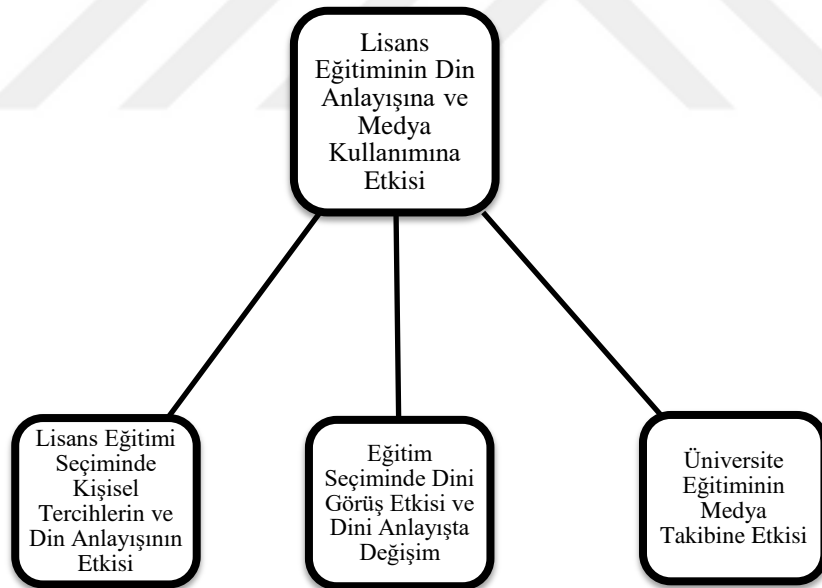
Lisans Eğitiminin Din Anlayışına ve Medya Kullanımına Etkisi

Lisans Eğitimi Seçiminde Kişisel Tercihlerin ve Din Anlayışının Etkisi

Eğitim Seçiminde Dini Görüş Etkisi ve Dini Anlayışta Değişim

Üniversite Eğitiminin Medya Takibine Etkisi